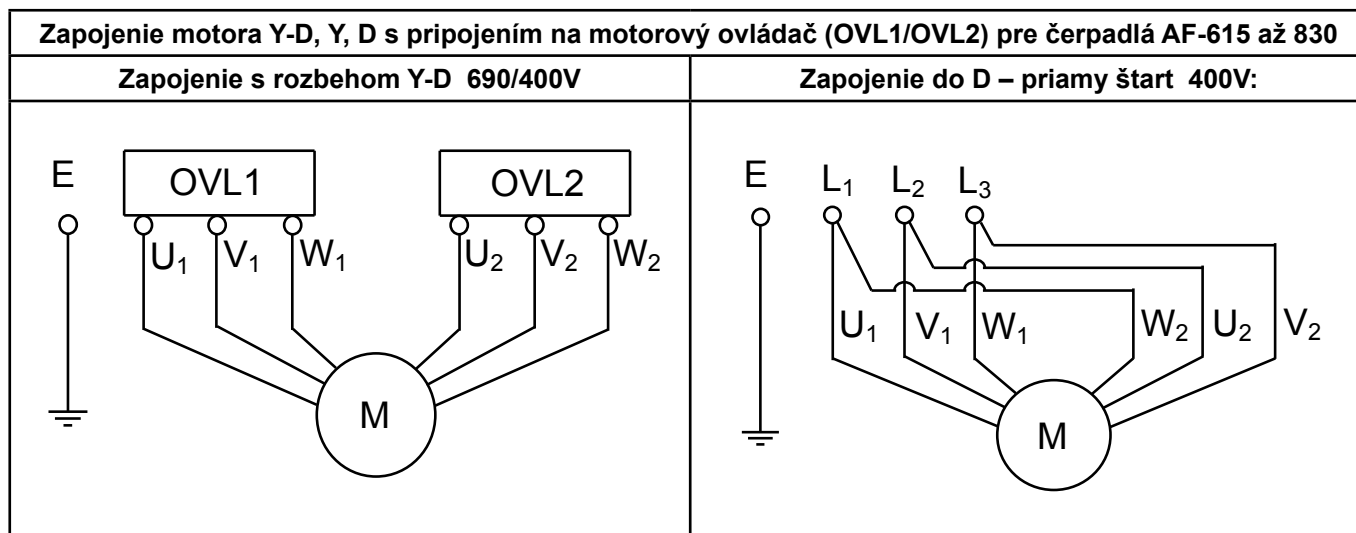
| Zapojenie motora Y-D, Y, D s pripojením na motorový ovládač (OVL1/OVL2) pre čerpadlá AF-615 až 830 | |
|---|---|
| Zapojenie s rozbehom Y-D 690/400V | Zapojenie do D – priamy štart 400V: |
| E OVL1 OVL2 $U_1$ $V_1$ $W_1$ $U_2$ $V_2$ $W_2$ M | E $L_1$ $L_2$ $L_3$ $U_1$ $V_1$ $W_1$ $W_2$ $U_2$ $V_2$ M |